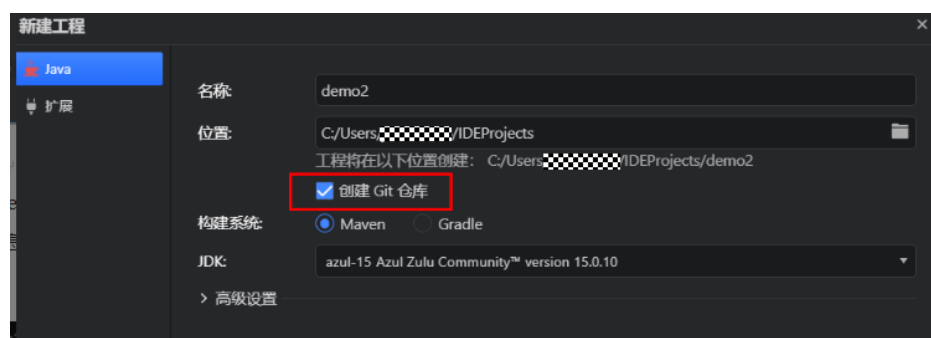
新建工程

×

Java

扩展

名称: demo2

位置: C:/Users/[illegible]/IDEProjects

工程将在以下位置创建: C:/Users/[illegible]/IDEProjects/demo2

创建 Git 仓库

构建系统: Maven Gradle

JDK: azul-15 Azul Zulu Community™ version 15.0.10

> 高级设置